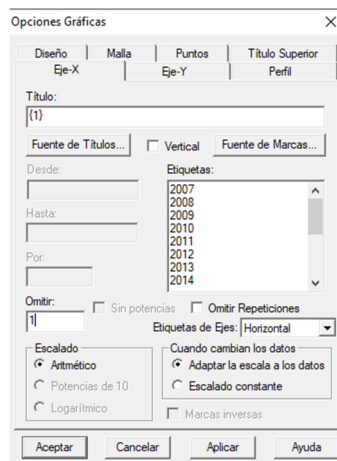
Opciones Gráficas

Diseño
Malla
Puntos
Título Superior
Eje-X
Eje-Y
Perfil

Título:
{1}

Fuente de Títulos...
Vertical
Fuente de Marcas...

Desde:
Etiquetas:
2007
2008
2009
2010
2011
2012
2013
2014

Hasta:

Por:

Omitir:
1
Sin potencias
Omitir Repeticiones
Etiquetas de Ejes: Horizontal

Escalado
Aritmético
Potencias de 10
Logarítmico

Cuando cambian los datos
Adaptar la escala a los datos
Escalado constante

Marcas inversas

Aceptar
Cancelar
Aplicar
Ayuda